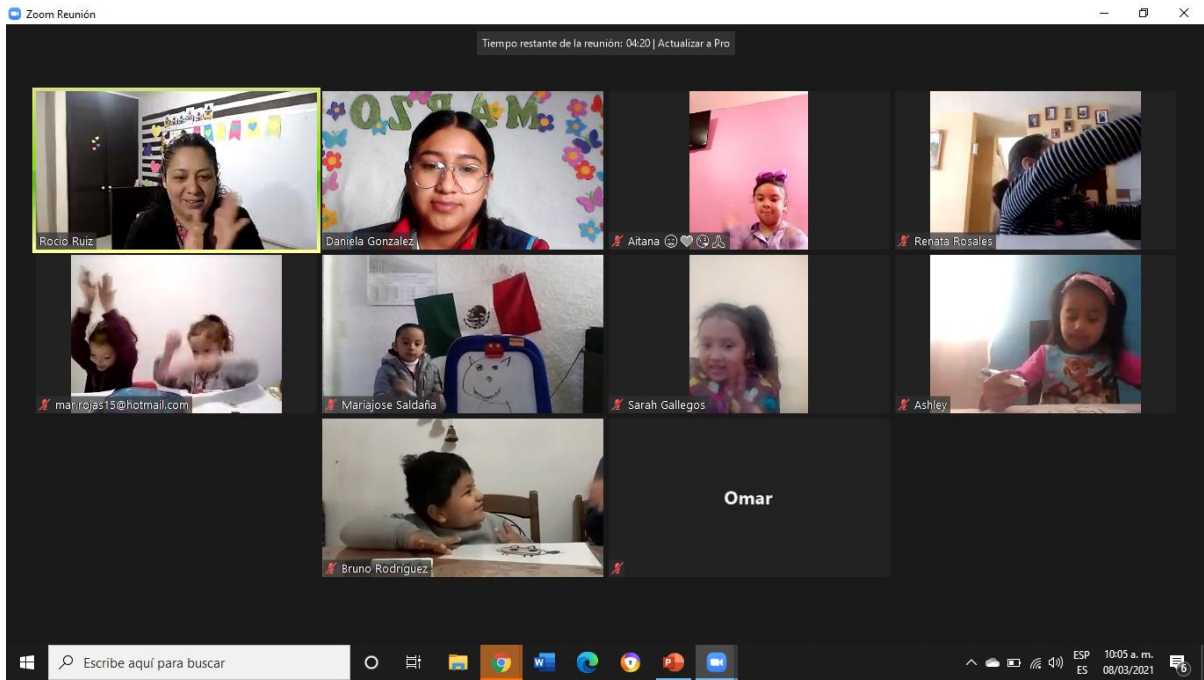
Zoom Reunión

Tiempo restante de la reunión: 04:20 | Actualizar a Pro

Rocio Ruiz

MARZO

Daniela Gonzalez

Aitana 😊🤍😉🙏

Renata Rosales

mar.rojas15@hotmail.com

Mariajose Saldaña

Sarah Gallegos

Ashley

Bruno Rodriguez

Omar

Escribe aquí para buscar

ESP ES

10:05 a. m.
08/03/2021

6